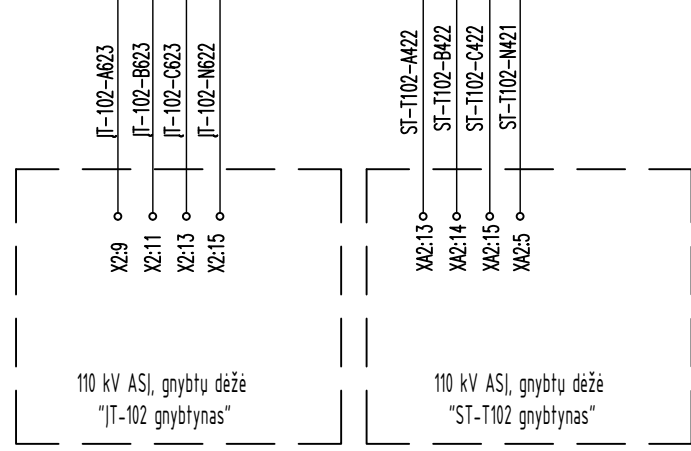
JT-102-A623
JT-102-B623
JT-102-C623
JT-102-N622

ST-T102-A422
ST-T102-B422
ST-T102-C422
ST-T102-N421

X2:9
X2:11
X2:13
X2:15

XA2:13
XA2:14
XA2:15
XA2:5

110 kV ASĮ, gnybtų dėžė
"JT-102 gnybtynas"

110 kV ASĮ, gnybtų dėžė
"ST-T102 gnybtynas"